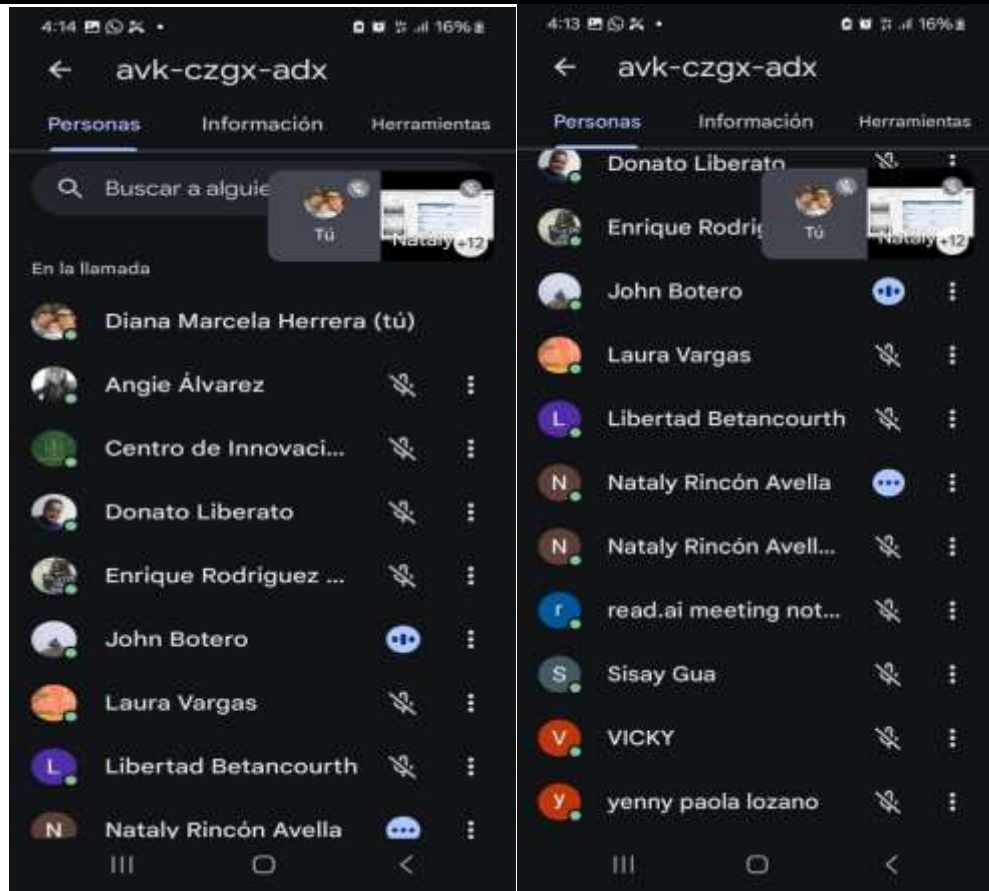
4:14 16%

avk-czgx-adx

Personas Información Herramientas

Buscar a alguie

Tú

Nataly +12

En la llamada

Diana Marcela Herrera (tú)

Angie Álvarez

Centro de Innovaci...

Donato Liberato

Enrique Rodriguez ...

John Botero

Laura Vargas

L Libertad Betancourth

N Nataly Rincón Avella

4:13 16%

avk-czgx-adx

Personas Información Herramientas

Donato Liberato

Enrique Rodri

Tú

Nataly +12

John Botero

Laura Vargas

L Libertad Betancourth

N Nataly Rincón Avella

N Nataly Rincón Avell...

r read.ai meeting not...

S Sisay Gua

V VICKY

y yenny paola lozano